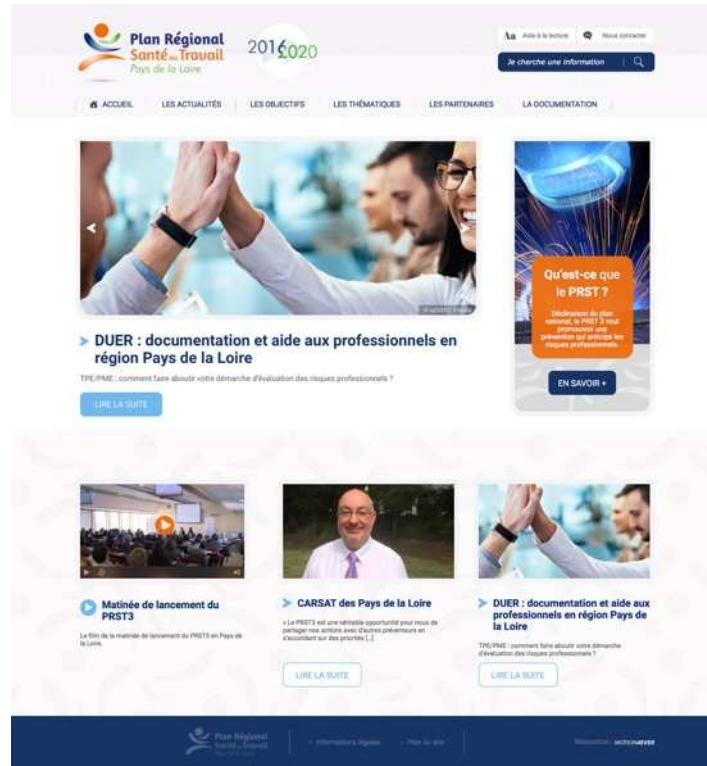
Plan Régional Santé au Travail Pays de la Loire

2016 2020

Aa Aide à la lecture

Nous contacter

Je cherche une information

ACCUEIL LES ACTUALITÉS LES OBJECTIFS LES THÉMATIQUES LES PARTENAIRES LA DOCUMENTATION

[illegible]

DUER : documentation et aide aux professionnels en région Pays de la Loire

TPE/PME : comment faire aboutir votre démarche d'évaluation des risques professionnels ?

LIRE LA SUITE

Qu'est-ce que le PRST ?

Déclinaison du plan national, le PRST 3 veut promouvoir une prévention qui précède les risques professionnels.

EN SAVOIR +

Matinée de lancement du PRST3

Le film de la matinée de lancement du PRST3 en Pays de la Loire.

CARSAT des Pays de la Loire

« Le PRST3 est une véritable opportunité pour nous de partager nos actions avec d'autres préventeurs en s'accordant sur des priorités [...]

LIRE LA SUITE

DUER : documentation et aide aux professionnels en région Pays de la Loire

TPE/PME : comment faire aboutir votre démarche d'évaluation des risques professionnels ?

LIRE LA SUITE

Plan Régional Santé au Travail Pays de la Loire

Informations légales Plan du site

Réalisation : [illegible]